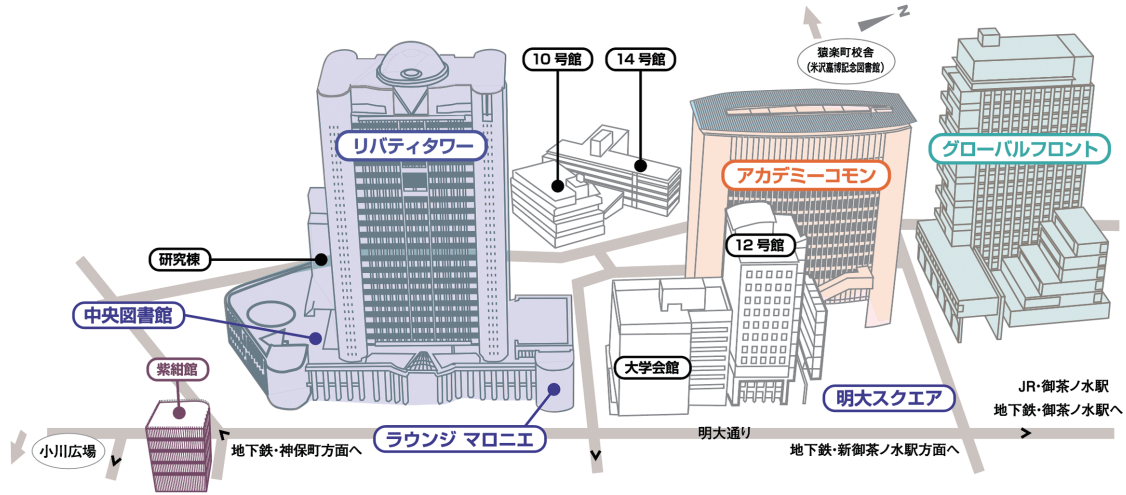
N

猿楽町校舎
(米沢嘉博記念図書館)

10 号館

14 号館

リバティタワー

アカデミーコモン

グローバルフロント

研究棟

12 号館

中央図書館

紫紺館

大学会館

明大スクエア

JR・御茶ノ水駅
地下鉄・御茶ノ水駅へ

小川広場

地下鉄・神保町方面へ

ラウンジ マロニエ

明大通り

地下鉄・新御茶ノ水駅方面へ